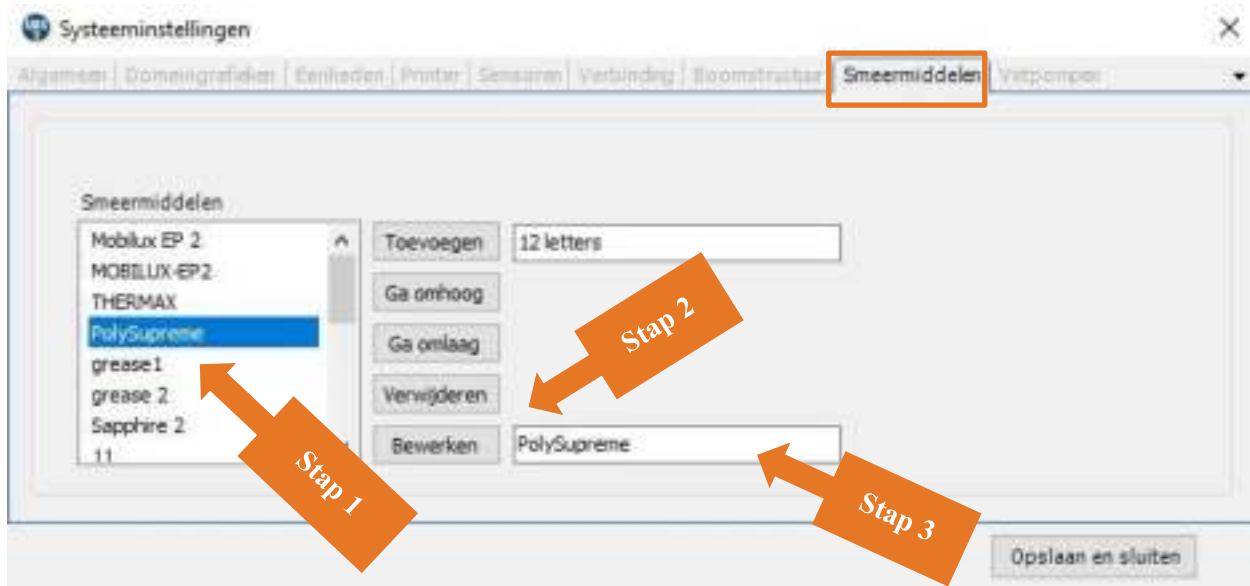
Systeeminstellingen

×

Algemeen | Domeingrafieken | Eenheden | Printer | Sensoren | Verbinding | Boomstructuur | Smeermiddelen | Vetpompen

Smeermiddelen

Mobilux EP 2
MOBILUX-EP2
THERMAX
PolySupreme
grease1
grease 2
Sapphire 2
11

Toevoegen

12 letters

Ga omhoog

Ga omlaag

Verwijderen

Bewerken

PolySupreme

Stap 1

Stap 2

Stap 3

Opslaan en sluiten